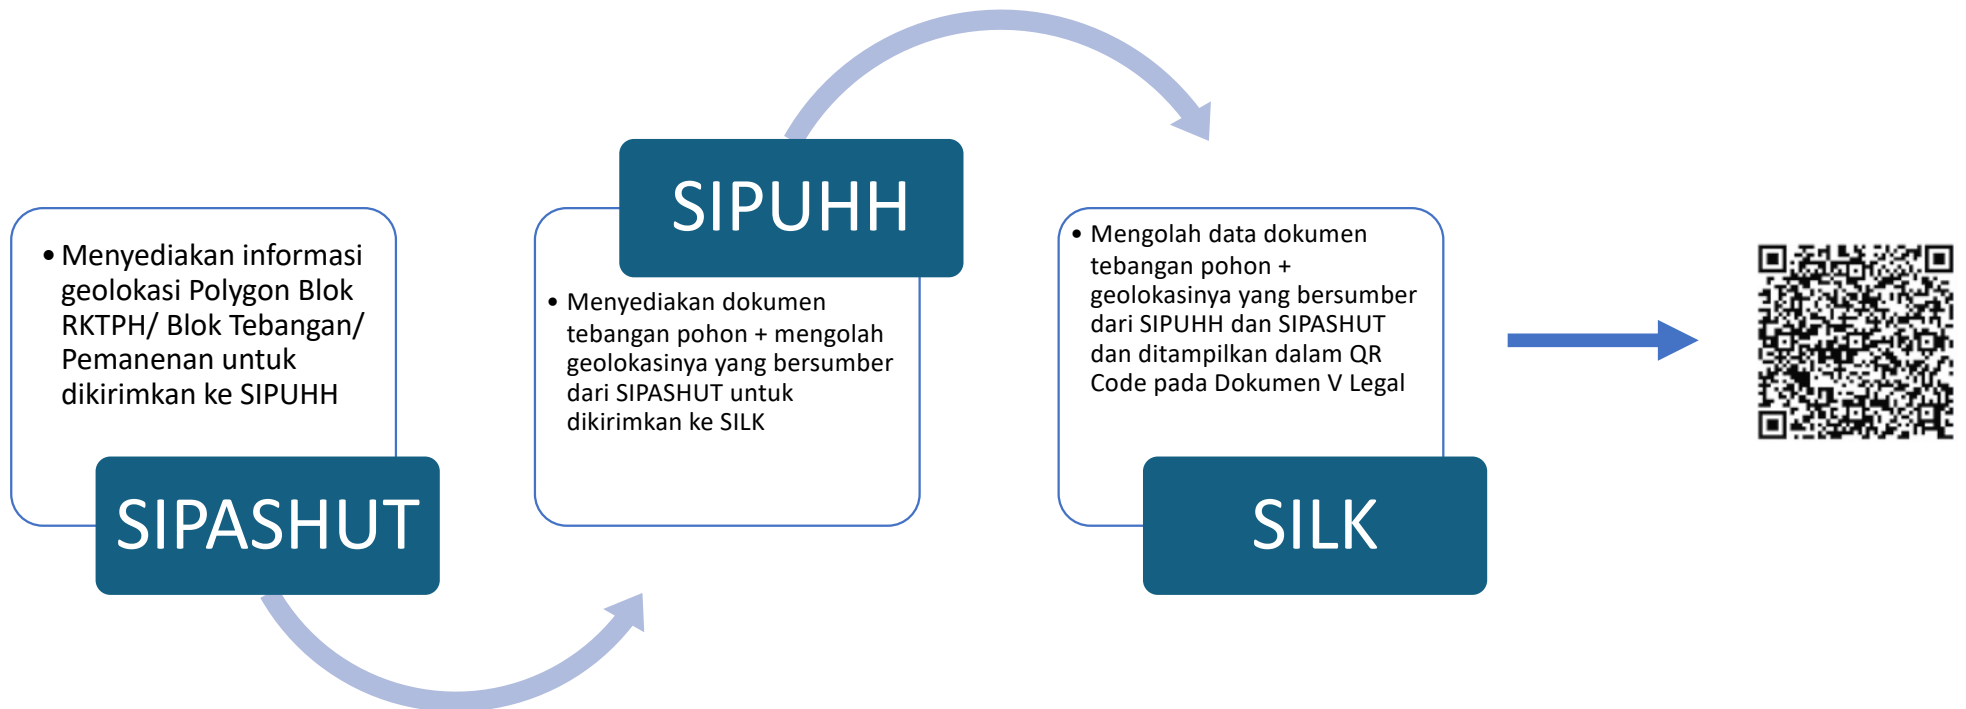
• Menyediakan informasi geolokasi Polygon Blok RKTPH/ Blok Tebangan/ Pemanenan untuk dikirimkan ke SIPUHH

SIPASHUT

SIPUHH

• Menyediakan dokumen tebangan pohon + mengolah geolokasinya yang bersumber dari SIPASHUT untuk dikirimkan ke SILK

• Mengolah data dokumen tebangan pohon + geolokasinya yang bersumber dari SIPUHH dan SIPASHUT dan ditampilkan dalam QR Code pada Dokumen V Legal

SILK